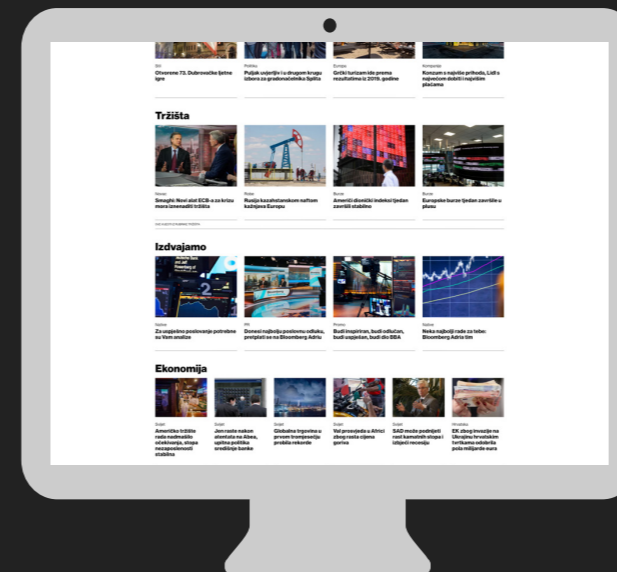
Stil
Otvoreno 73. Dubrovačke ljetne igre

Politika
Puljak uvjerljiv i u drugom krugu izbora za gradonačelnika Splita

Europa
Grčki turizam ide prema rezultatima iz 2019. godine

Kompanije
Konzum s najviše prihoda, Lidl s najvećom dobiti i najvišim plaćama

Tržišta

Novac
Smaghi: Novi alat ECB-a za krizu mora izmeniditi tržišta

Robe
Rusija kazahstanskom naftom kažnjava Europu

Burze
Američki dionički indeksi tjedan završili stabilno

Burze
Europske burze tjedan završile u plusu

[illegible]

Izdvajamo

Native
Za uspješno poslovanje potrebne su Vam analize

PR
Donesi najbolju poslovnu odluku, pretplati se na Bloomberg Adria

Promo
Budi inspiriran, budi odlučan, budi uspješan, budi dio BBA

Native
Neka najbolji rade za tebe: Bloomberg Adria tim

Ekonomija

Svijet
Američko tržište rada nadmašilo očekivanja, stopa nezaposlenosti stabilna

Svijet
Jen raste nakon atentata na Abea, upitna politika središnje banke

Svijet
Globalna trgovina u prvom tromjesečju probila rekorde

Svijet
Val prosvjeda u Africi zbog rasta cijena goriva

Svijet
SAD može podnijeti rast kamatnih stopa i izbjeći recesiju

Hrvatska
EK zbog invazije na Ukrajinu hrvatskim tvrtkama odobrila pola milijarde eura